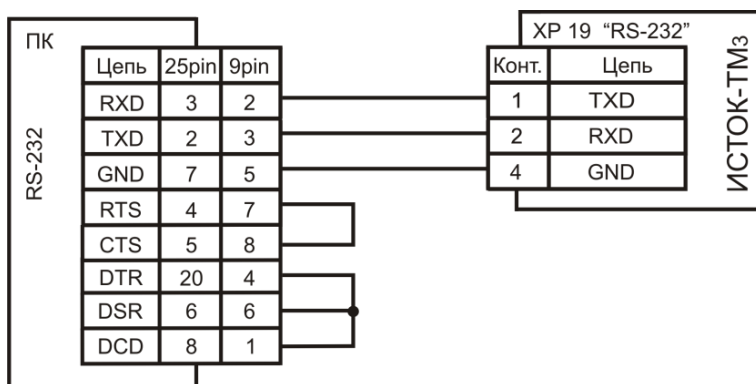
ПК

RS-232

| Цепь | 25pin | 9pin |
|---|---|---|
| RXD | 3 | 2 |
| TXD | 2 | 3 |
| GND | 7 | 5 |
| RTS | 4 | 7 |
| CTS | 5 | 8 |
| DTR | 20 | 4 |
| DSR | 6 | 6 |
| DCD | 8 | 1 |

XP 19 "RS-232"

| Конт. | Цепь |
|---|---|
| 1 | TXD |
| 2 | RXD |
| 4 | GND |

ИСТОК-ТМ3